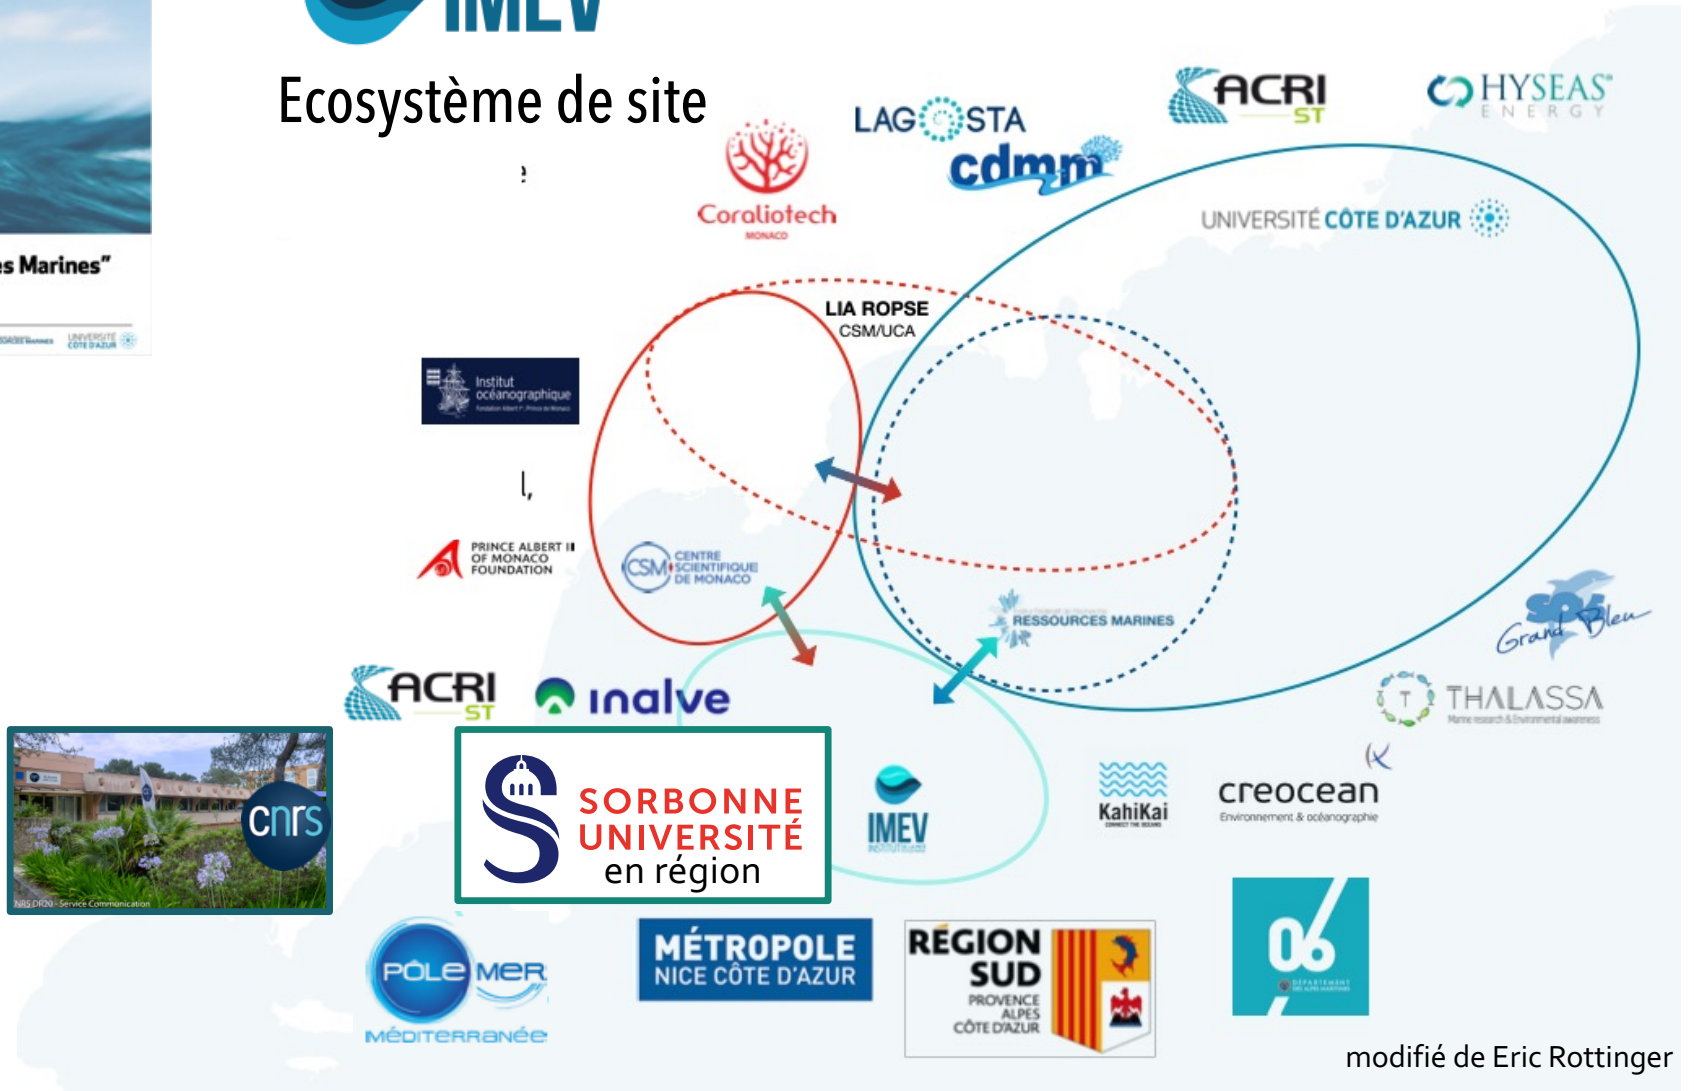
IMEV

Ecosystème de site

s Marines"

LAGOSTA

cdmm

ACRI ST

HYSEAS ENERGY

Coraliotech MONACO

UNIVERSITÉ CÔTE D'AZUR

LIA ROPSE
CSM/UCA

Institut océanographique

PRINCE ALBERT II OF MONACO FOUNDATION

CSM CENTRE SCIENTIFIQUE DE MONACO

RESSOURCES MARINES

Grand Bleu

THALASSA

ACRI ST

inalve

cnrs

SORBONNE UNIVERSITÉ en région

IMEV

KahiKai

creocean
Environnement & océanographie

PÔLE MER MÉDITERRANÉE

MÉTROPOLE NICE CÔTE D'AZUR

RÉGION SUD PROVENCE ALPES CÔTE D'AZUR

06

modifié de Eric Rottinger